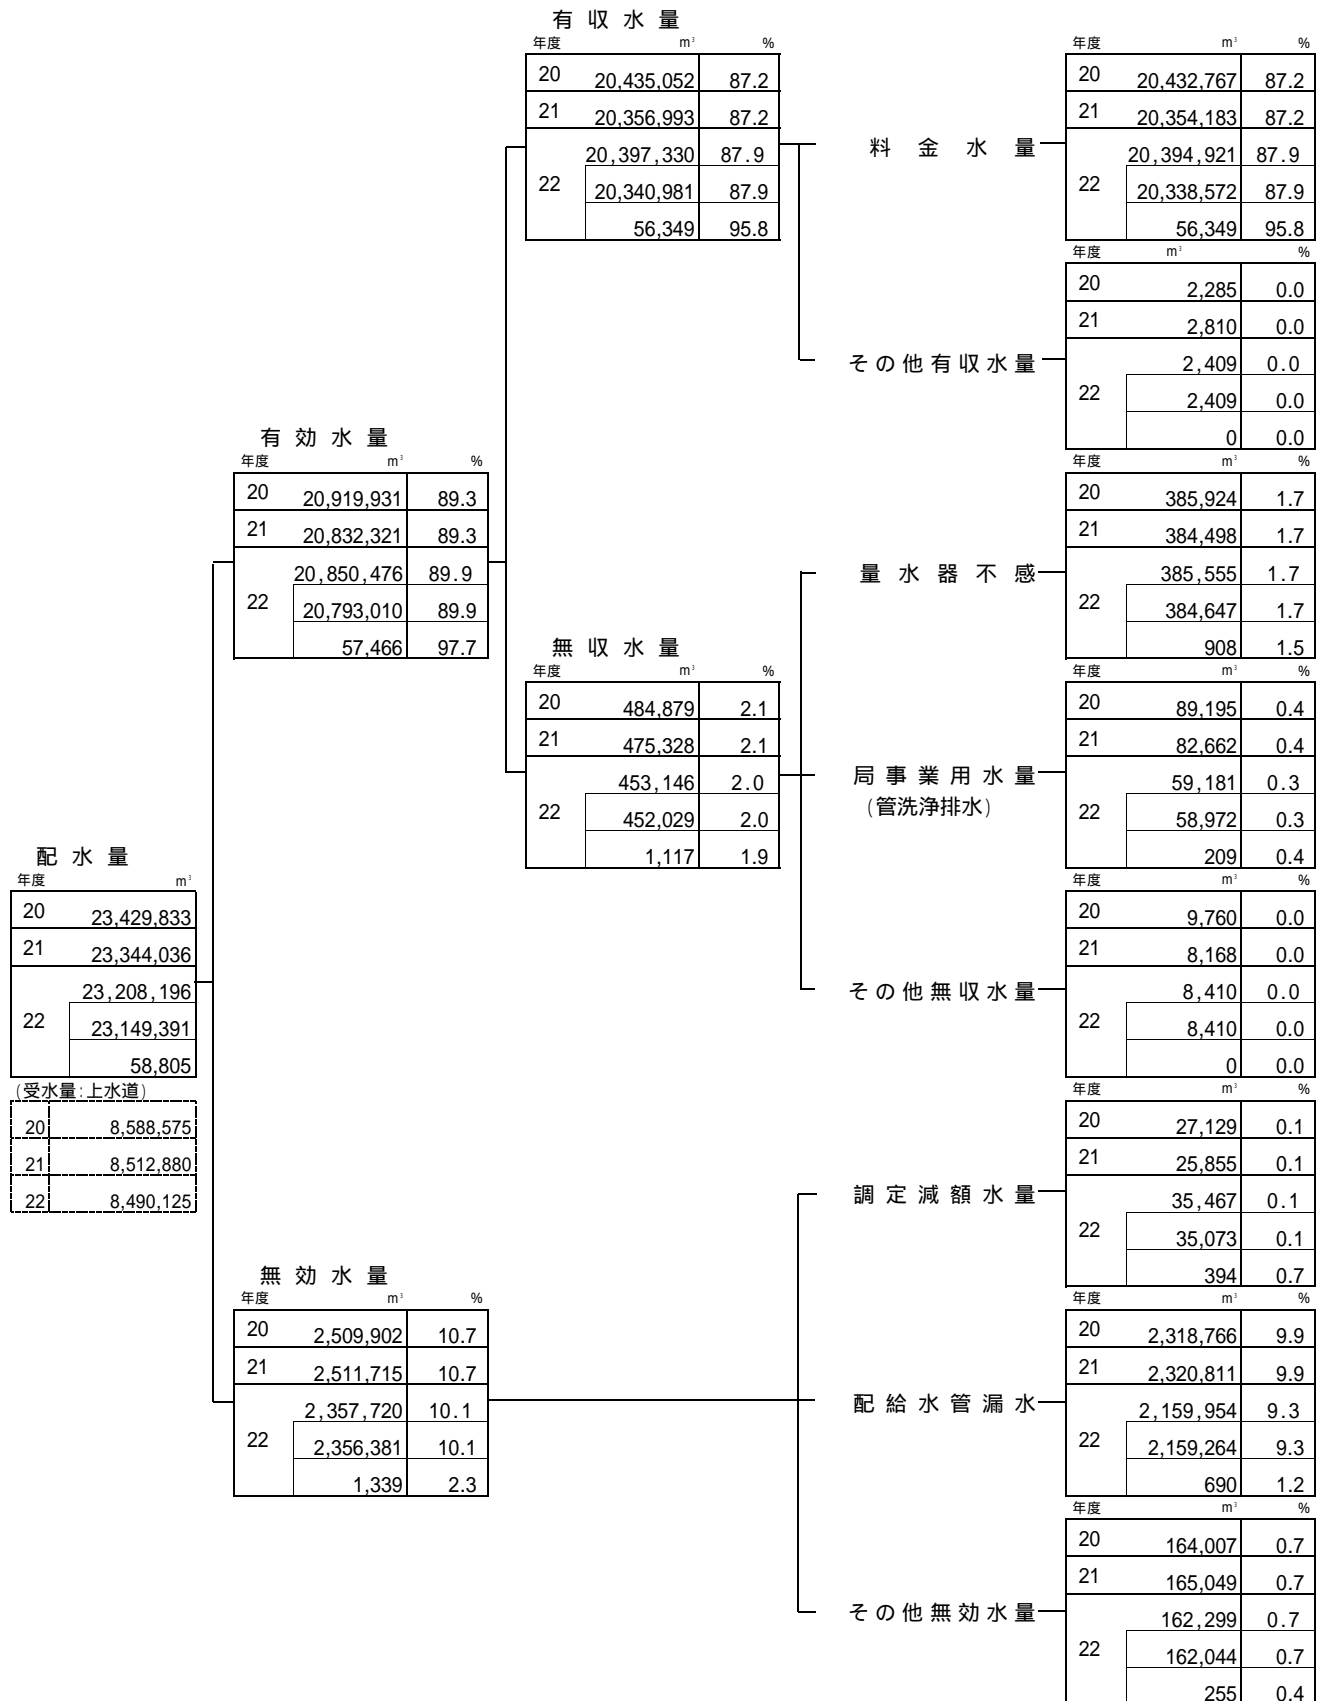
有 収 水 量

| 年度 | m³ | % |
|---|---|---|
| 20 | 20,435,052 | 87.2 |
| 21 | 20,356,993 | 87.2 |
| 22 | 20,397,330 | 87.9 |
| | 20,340,981 | 87.9 |
| | 56,349 | 95.8 |

料 金 水 量

| 年度 | m³ | % |
|---|---|---|
| 20 | 20,432,767 | 87.2 |
| 21 | 20,354,183 | 87.2 |
| 22 | 20,394,921 | 87.9 |
| | 20,338,572 | 87.9 |
| | 56,349 | 95.8 |

その他有収水量

| 年度 | m³ | % |
|---|---|---|
| 20 | 2,285 | 0.0 |
| 21 | 2,810 | 0.0 |
| 22 | 2,409 | 0.0 |
| | 2,409 | 0.0 |
| | 0 | 0.0 |

有 効 水 量

| 年度 | m³ | % |
|---|---|---|
| 20 | 20,919,931 | 89.3 |
| 21 | 20,832,321 | 89.3 |
| 22 | 20,850,476 | 89.9 |
| | 20,793,010 | 89.9 |
| | 57,466 | 97.7 |

量 水 器 不 感

| 年度 | m³ | % |
|---|---|---|
| 20 | 385,924 | 1.7 |
| 21 | 384,498 | 1.7 |
| 22 | 385,555 | 1.7 |
| | 384,647 | 1.7 |
| | 908 | 1.5 |

無 収 水 量

| 年度 | m³ | % |
|---|---|---|
| 20 | 484,879 | 2.1 |
| 21 | 475,328 | 2.1 |
| 22 | 453,146 | 2.0 |
| | 452,029 | 2.0 |
| | 1,117 | 1.9 |

局事業用水量
(管洗浄排水)

| 年度 | m³ | % |
|---|---|---|
| 20 | 89,195 | 0.4 |
| 21 | 82,662 | 0.4 |
| 22 | 59,181 | 0.3 |
| | 58,972 | 0.3 |
| | 209 | 0.4 |

配 水 量

| 年度 | m³ |
|---|---|
| 20 | 23,429,833 |
| 21 | 23,344,036 |
| 22 | 23,208,196 |
| | 23,149,391 |
| | 58,805 |

(受水量:上水道)

| | |
|---|---|
| 20 | 8,588,575 |
| 21 | 8,512,880 |
| 22 | 8,490,125 |

その他無収水量

| 年度 | m³ | % |
|---|---|---|
| 20 | 9,760 | 0.0 |
| 21 | 8,168 | 0.0 |
| 22 | 8,410 | 0.0 |
| | 8,410 | 0.0 |
| | 0 | 0.0 |

調定減額水量

| 年度 | m³ | % |
|---|---|---|
| 20 | 27,129 | 0.1 |
| 21 | 25,855 | 0.1 |
| 22 | 35,467 | 0.1 |
| | 35,073 | 0.1 |
| | 394 | 0.7 |

無 効 水 量

| 年度 | m³ | % |
|---|---|---|
| 20 | 2,509,902 | 10.7 |
| 21 | 2,511,715 | 10.7 |
| 22 | 2,357,720 | 10.1 |
| | 2,356,381 | 10.1 |
| | 1,339 | 2.3 |

配給水管漏水

| 年度 | m³ | % |
|---|---|---|
| 20 | 2,318,766 | 9.9 |
| 21 | 2,320,811 | 9.9 |
| 22 | 2,159,954 | 9.3 |
| | 2,159,264 | 9.3 |
| | 690 | 1.2 |

その他無効水量

| 年度 | m³ | % |
|---|---|---|
| 20 | 164,007 | 0.7 |
| 21 | 165,049 | 0.7 |
| 22 | 162,299 | 0.7 |
| | 162,044 | 0.7 |
| | 255 | 0.4 |